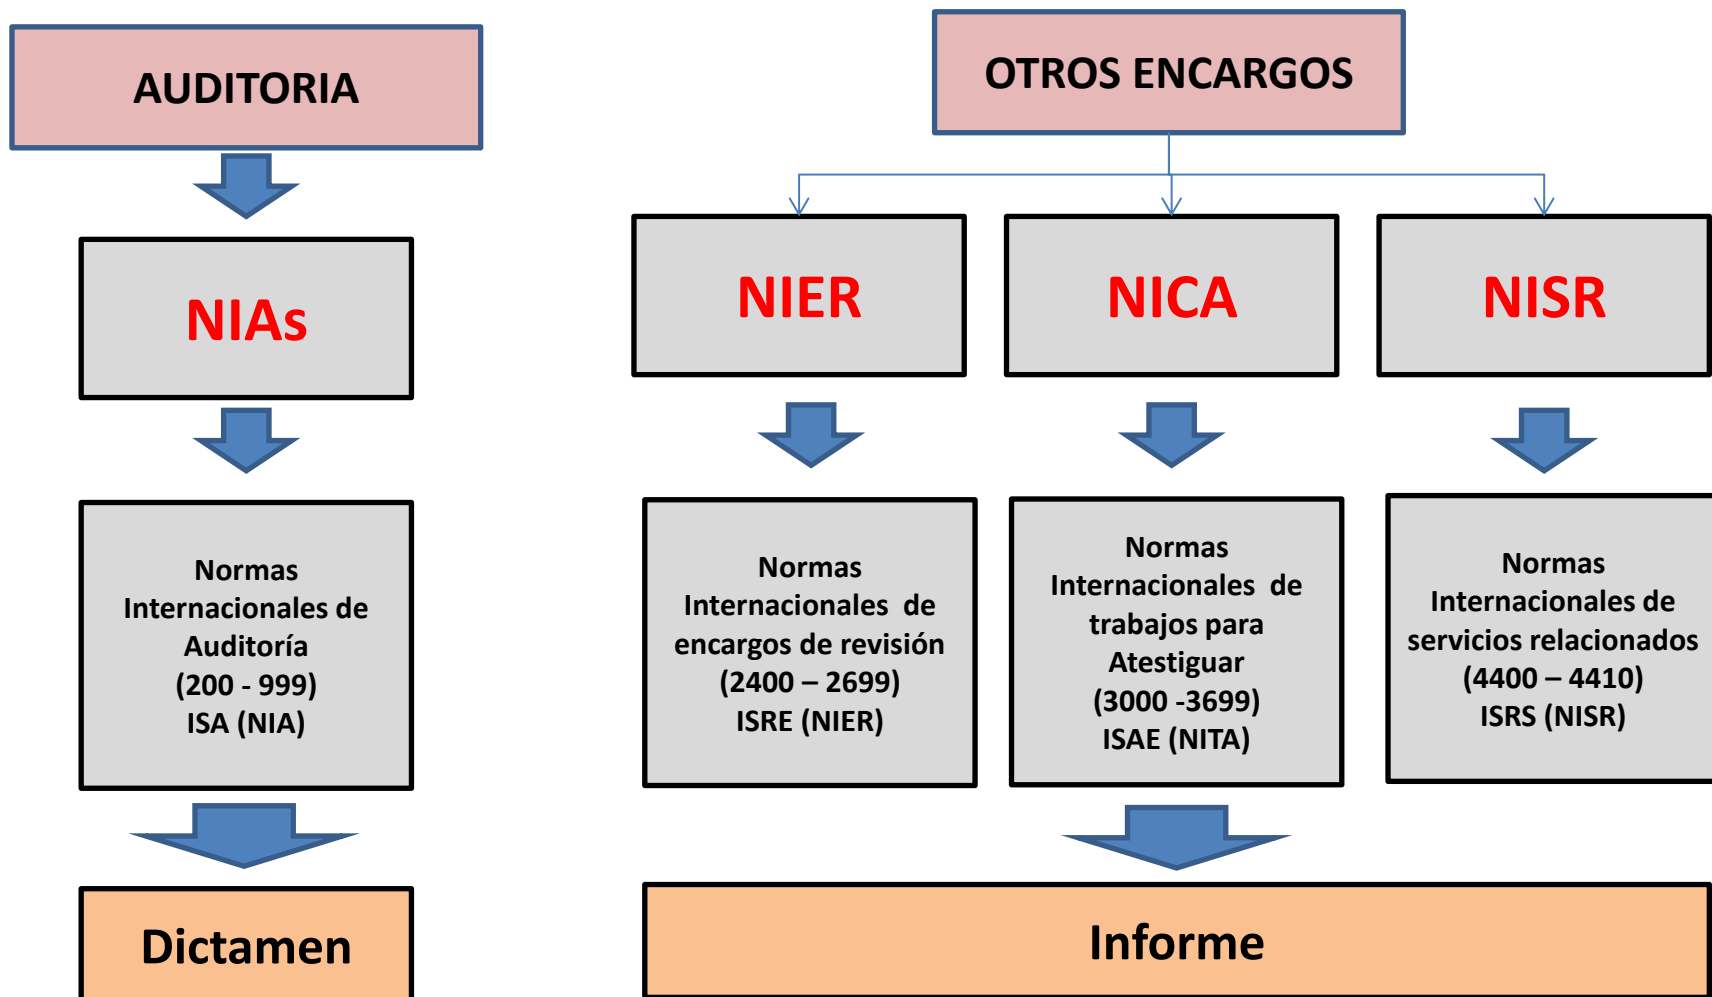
AUDITORIA

NIAs

Normas Internacionales de Auditoría
(200 - 999)
ISA (NIA)

Dictamen

OTROS ENCARGOS

NIER

NICA

NISR

Normas Internacionales de encargos de revisión
(2400 – 2699)
ISRE (NIER)

Normas Internacionales de trabajos para Atestiguar
(3000 -3699)
ISAE (NITA)

Normas Internacionales de servicios relacionados
(4400 – 4410)
ISRS (NISR)

Informe